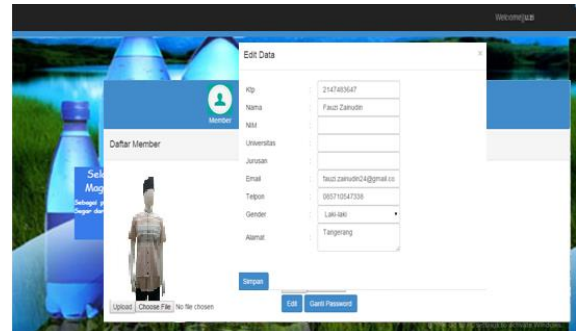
Welcome juju

Edit Data

×

Member

Daftar Member

Sel
Mag
Sebagai p
Segar dan

| Ktp | : | 2147483647 |
|---|---|---|
| Nama | : | Fauzi Zainudin |
| NIM | : | |
| Universitas | : | |
| Jurusan | : | |
| Email | : | fauzi.zainudin24@gmail.co |
| Telpon | : | 085710547336 |
| Gender | : | Laki-laki |
| Alamat | : | Tangerang |

Simpan

Upload Choose File No file chosen

Edit Ganti Password